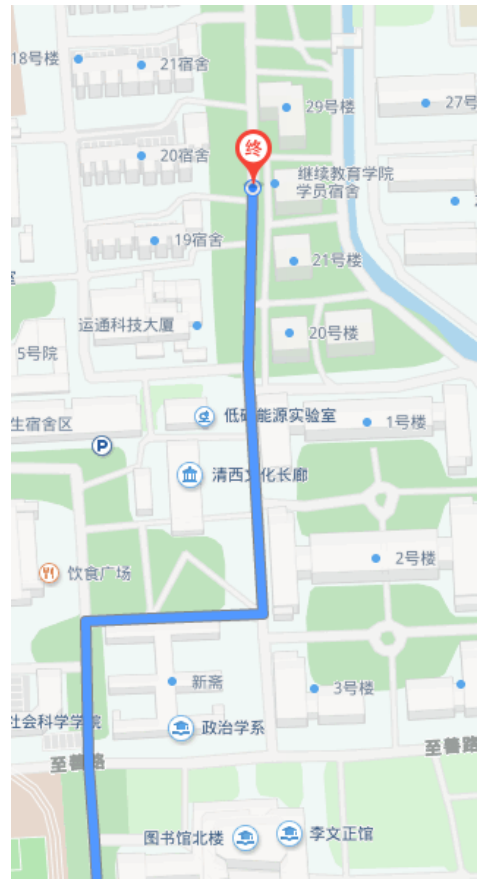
18号楼
21宿舍
29号楼
27号
终
20宿舍
继续教育学院
学员宿舍
19宿舍
21号楼
运通科技大厦
20号楼
5号院
生宿舍区
低碳能源实验室
1号楼
清西文化长廊
饮食广场
2号楼
新斋
3号楼
社会科学学院
政治学系
至善路
至善路
图书馆北楼
李文正馆